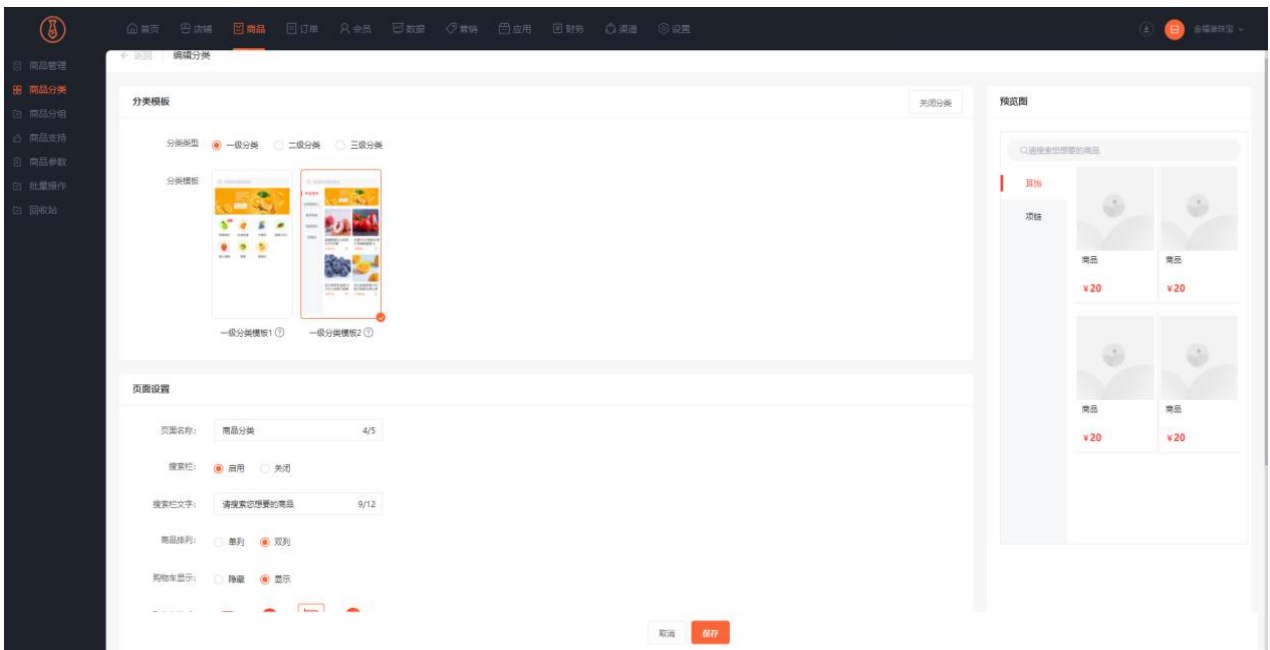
首页 店铺 商品 订单 会员 数据 营销 应用 财务 渠道 设置

金福漫珠宝

商品管理
商品分类
商品分组
商品支持
商品参数
批量操作
回收站

← 返回 编辑分类

分类模板

关闭分类

分类类型 一级分类 二级分类 三级分类

分类模板

一级分类模板1 ⓘ 一级分类模板2 ⓘ

页面设置

页面名称: 商品分类 4/5

搜索栏: 启用 关闭

搜索栏文字: 请搜索您想要的商品 9/12

商品排列: 单列 双列

购物车显示: 隐藏 显示

预览图

请搜索您想要的商品

耳饰

项链

商品
¥20

商品
¥20

商品
¥20

商品
¥20

取消 保存